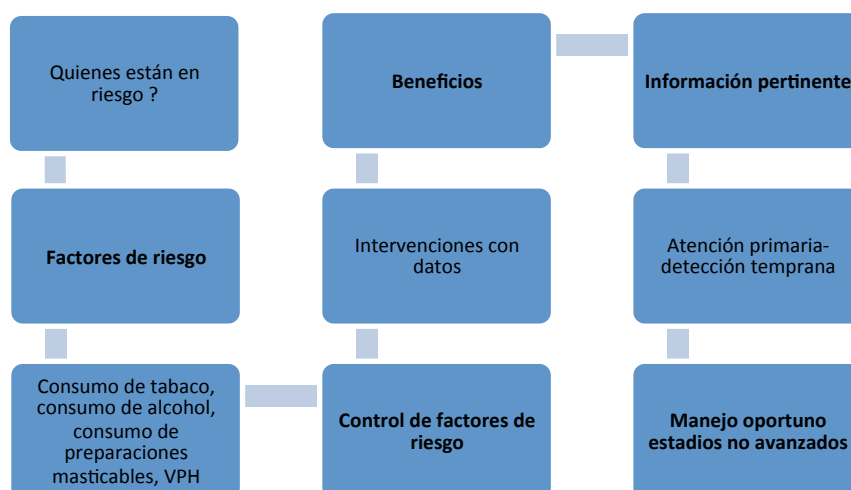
Quienes están en riesgo ?

Factores de riesgo

Consumo de tabaco, consumo de alcohol, consumo de preparaciones masticables, VPH

Control de factores de riesgo

Intervenciones con datos

Beneficios

Información pertinente

Atención primaria-detección temprana

Manejo oportuno estadios no avanzados